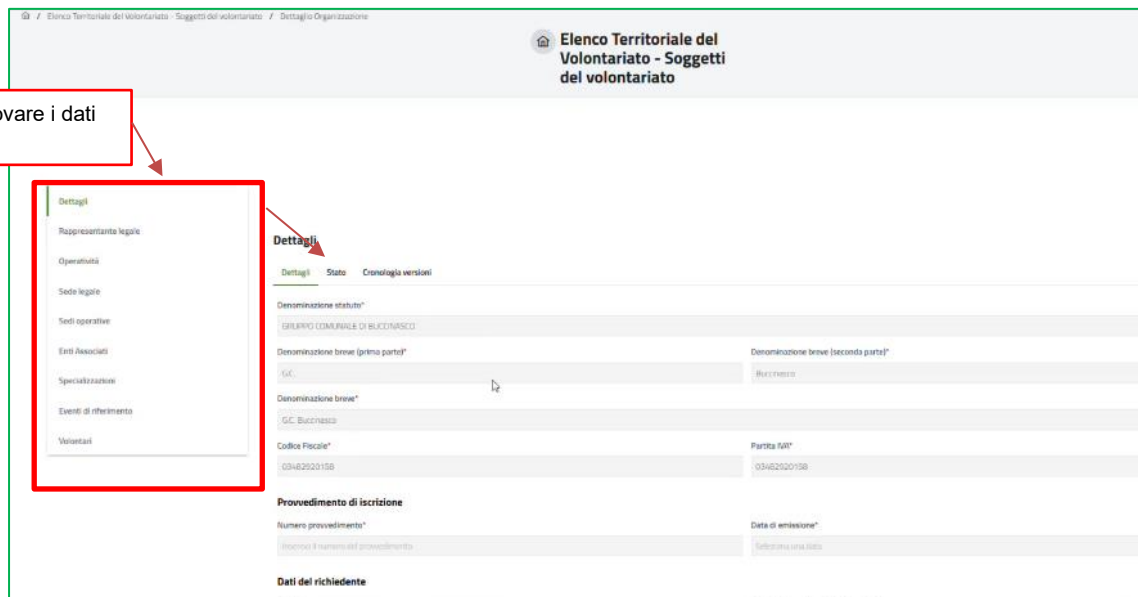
⌂ / Elenco Territoriale del Volontariato - Soggetti del volontariato / Dettaglio Organizzazione

Elenco Territoriale del Volontariato - Soggetti del volontariato

ovare i dati

Dettagli
Rappresentante legale
Operatività
Sede legale
Sedi operative
Enti Associati
Specializzazioni
Eventi di riferimento
Volontari

Dettagli

Dettagli Stato Cronologia versioni

Denominazione statuto*
GRUPPO COMUNALE DI BUCCINASCO

Denominazione breve (prima parte)*
G.C.

Denominazione breve (seconda parte)*
Buccinasco

Denominazione breve*
G.C. Buccinasco

Codice Fiscale*
03482920158

Partita IVA*
03482920158

Provvedimento di iscrizione

Numero provvedimento*
Inserisci il numero del provvedimento

Data di emissione*
Seleziona una data

Dati del richiedente